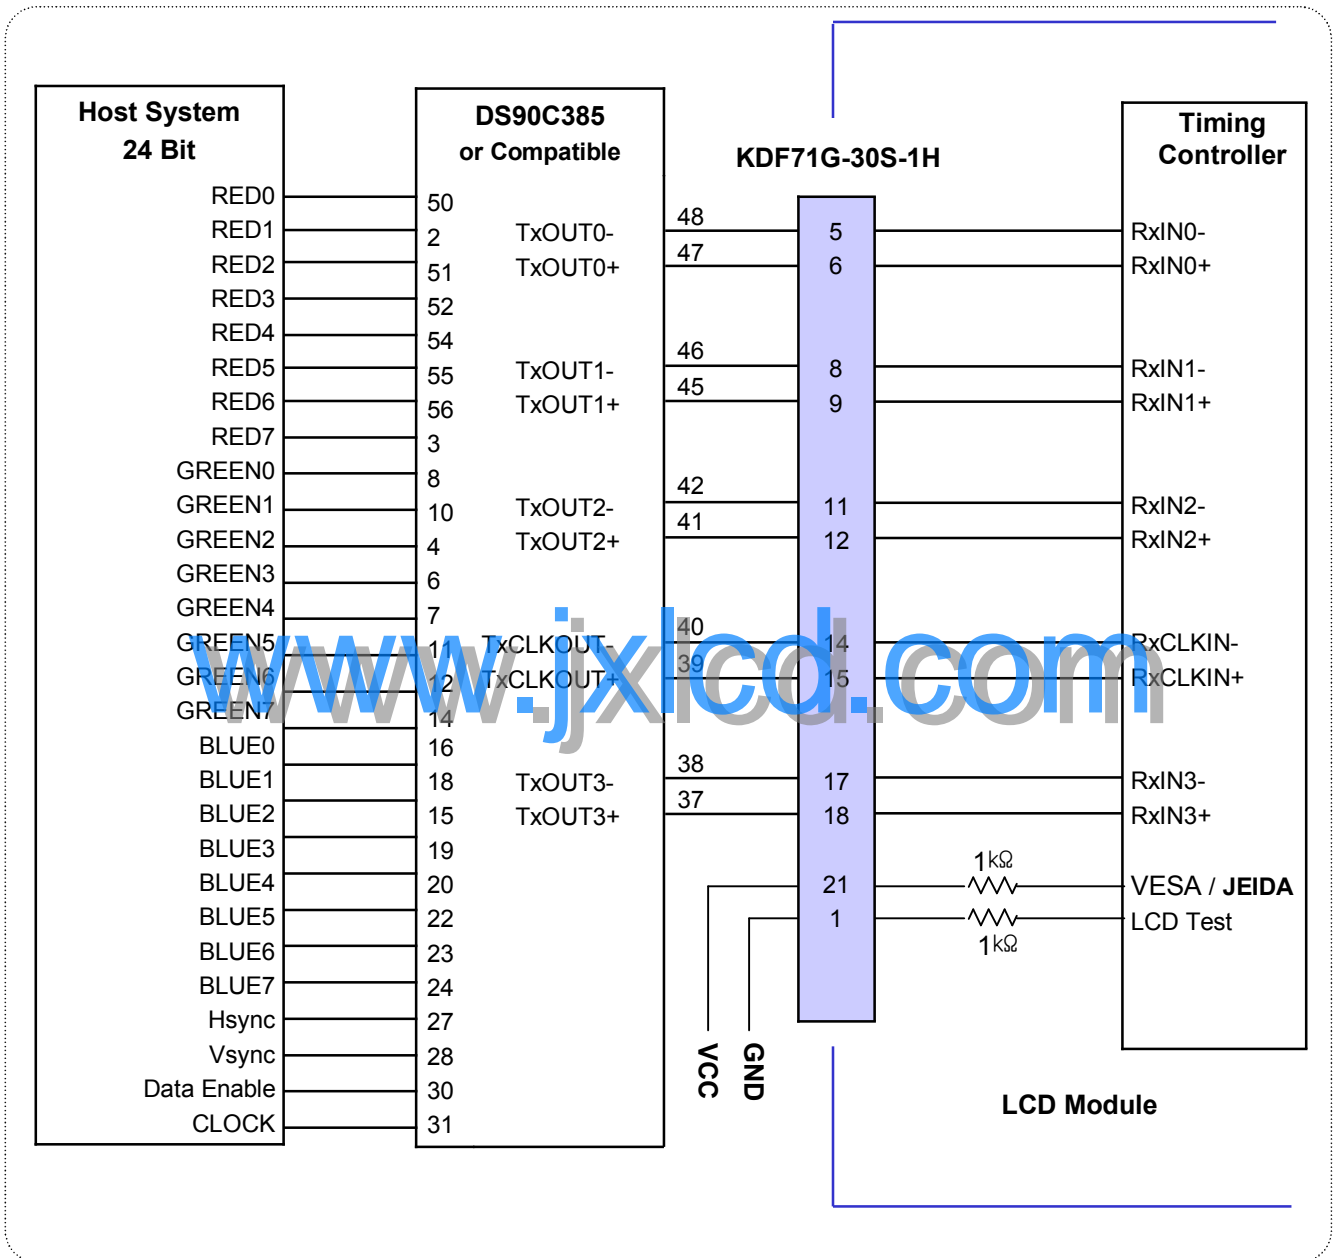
Host System
24 Bit

RED0
RED1
RED2
RED3
RED4
RED5
RED6
RED7
GREEN0
GREEN1
GREEN2
GREEN3
GREEN4
GREEN5
GREEN6
GREEN7
BLUE0
BLUE1
BLUE2
BLUE3
BLUE4
BLUE5
BLUE6
BLUE7
Hsync
Vsync
Data Enable
CLOCK

DS90C385
or Compatible

50
2
51
52
54
55
56
3
8
10
4
6
7
11
12
14
16
18
15
19
20
22
23
24
27
28
30
31

TxOUT0-
TxOUT0+
TxOUT1-
TxOUT1+
TxOUT2-
TxOUT2+
TxCLKOUT-
TxCLKOUT+
TxOUT3-
TxOUT3+

48
47
46
45
42
41
40
39
38
37

KDF71G-30S-1H

5
6
8
9
11
12
14
15
17
18
21
1

VCC
GND

www.jxlcd.com

Timing
Controller

RxIN0-
RxIN0+
RxIN1-
RxIN1+
RxIN2-
RxIN2+
RxCLKIN-
RxCLKIN+
RxIN3-
RxIN3+
1kΩ
VESA / JEIDA
LCD Test
1kΩ

LCD Module